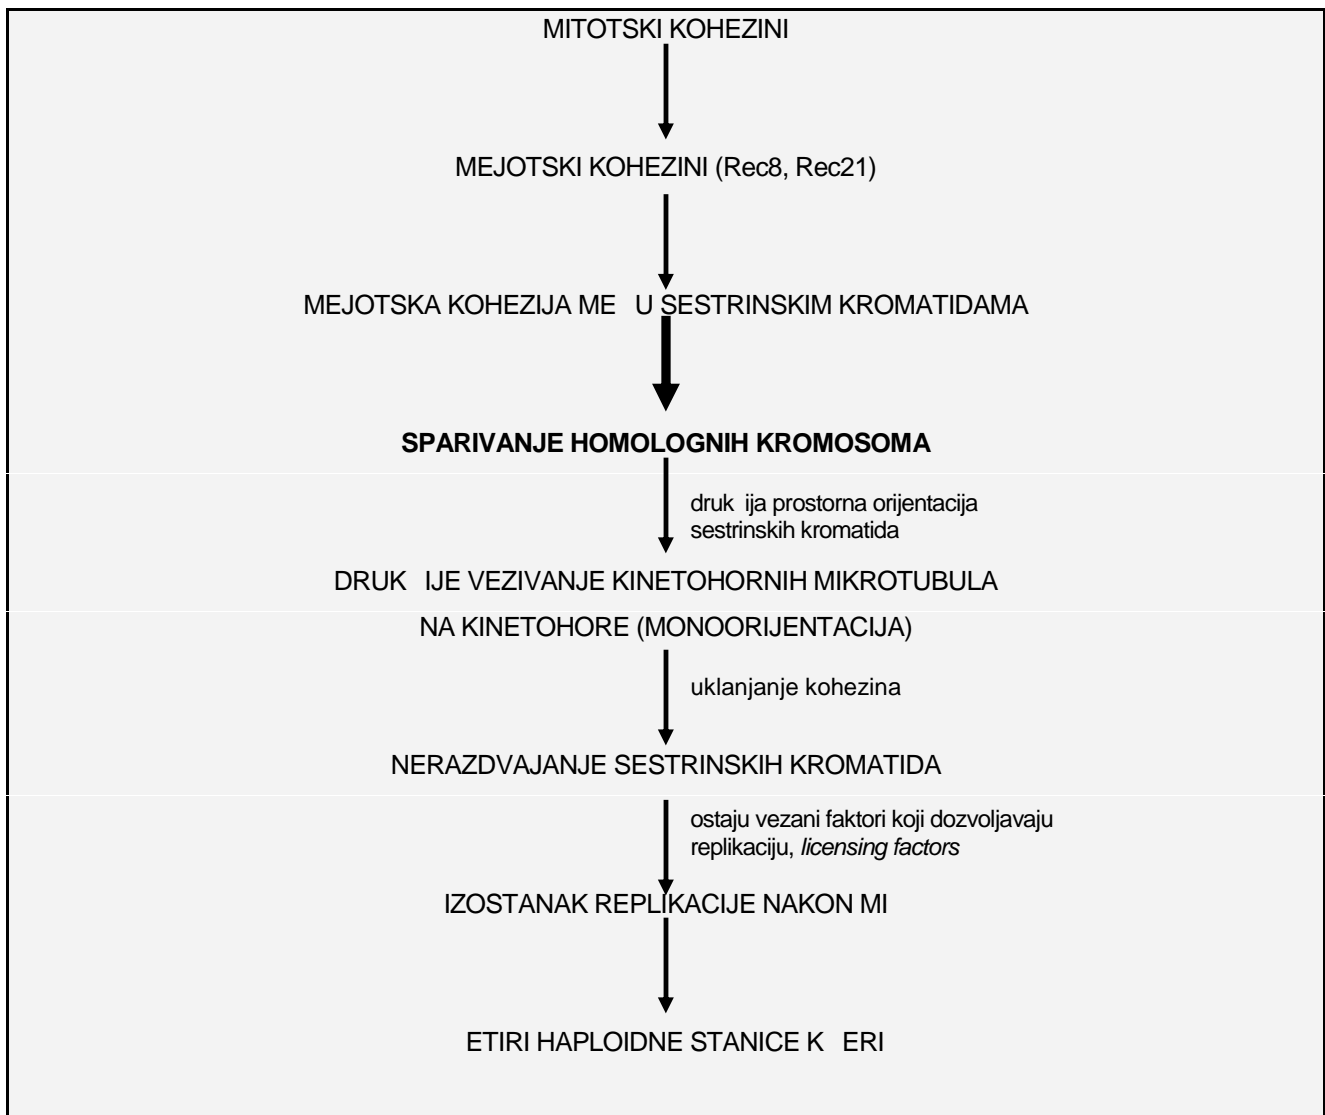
MITOTSKI KOHEZINI

MEJOTSKI KOHEZINI (Rec8, Rec21)

MEJOTSKA KOHEZIJA ME U SESTRINSKIM KROMATIDAMA

**SPARIVANJE HOMOLOGNIH KROMOSOMA**

druk ija prostorna orijentacija sestrinskih kromatida

DRUK IJE VEZIVANJE KINETOHORNIH MIKROTUBULA NA KINETOHORE (MONOORIJENTACIJA)

uklanjanje kohezina

NERAZDVAJANJE SESTRINSKIH KROMATIDA

ostaju vezani faktori koji dozvoljavaju replikaciju, *licensing factors*

IZOSTANAK REPLIKACIJE NAKON MI

ETIRI HAPLOIDNE STANICE K ERI